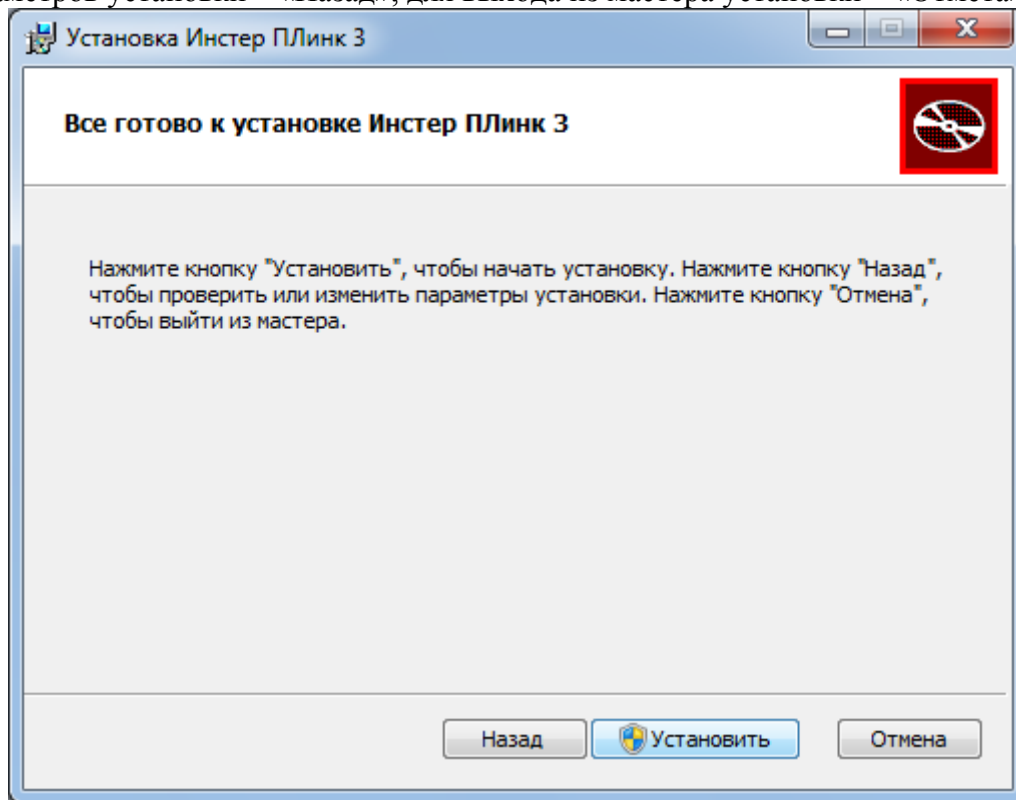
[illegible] «Назад», для выхода из мастера установки – «Отмена» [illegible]

Установка Инстер ПЛинк 3

Все готово к установке Инстер ПЛинк 3

Нажмите кнопку "Установить", чтобы начать установку. Нажмите кнопку "Назад", чтобы проверить или изменить параметры установки. Нажмите кнопку "Отмена", чтобы выйти из мастера.

Назад Установить Отмена